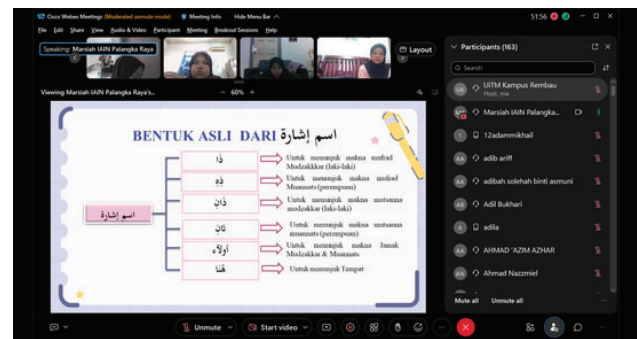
Cisco Webex Meetings (Moderated unmute mode) Meeting Info Hide Menu Bar 51:56

File Edit Share View Audio & Video Participant Meeting Breakout Sessions Help

Speaking: Marsiah IAIN Palangka Raya

Layout

Viewing Marsiah IAIN Palangka Raya's... 60%

BENTUK ASLI DARI اسم إشارة

اسم إشارة

ذَا → Untuk menunjuk makna mufrad Mudzakkar (laki-laki)

ذِهِ → Untuk menunjuk makna mufrad Muannats (perempuan)

ذَانِ → Untuk menunjuk makna mutsanna mudzakkar (laki-laki)

تَانِ → Untuk menunjuk makna mutsanna muannats (perempuan)

أولاء → Untuk menunjuk makna Jamak Mudzakkar & Muannats

هُنَا → Untuk menunjuk Tempat

Participants (163)

Search

UiTM Kampus Rembau
Host, me

Marsiah IAIN Palangka...

12adammikhail

adib ariff

adibah solehah binti asmuni

Adil Bukhari

adila

AHMAD 'AZIM AZHAR

Ahmad Nazzmiel

Mute all Unmute all

Unmute Start video